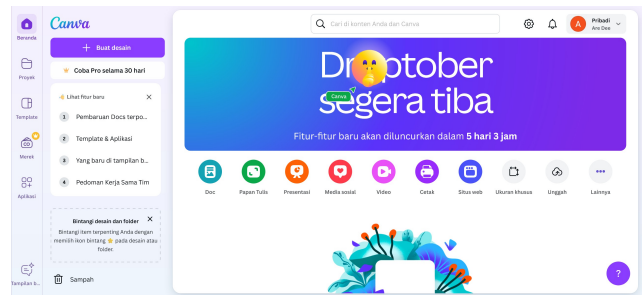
Canva

Beranda

Proyek

Template

Merek

Aplikasi

Tampilan b...

+ Buat desain

Coba Pro selama 30 hari

Lihat fitur baru

1 Pembaruan Docs terpo...

2 Template & Aplikasi

3 Yang baru di tampilan b...

4 Pedoman Kerja Sama Tim

Bintangi desain dan folder

Bintangi item terpenting Anda dengan memilih ikon bintang pada desain atau folder

Sampah

Cari di konten Anda dan Canva

A Pribadi Ara Dea

Droptober segera tiba

Canva

Fitur-fitur baru akan diluncurkan dalam 5 hari 3 jam

Doc

Papan Tulis

Presentasi

Media sosial

Video

Cetak

Situs web

Ukuran khusus

Unggah

Lainnya

?